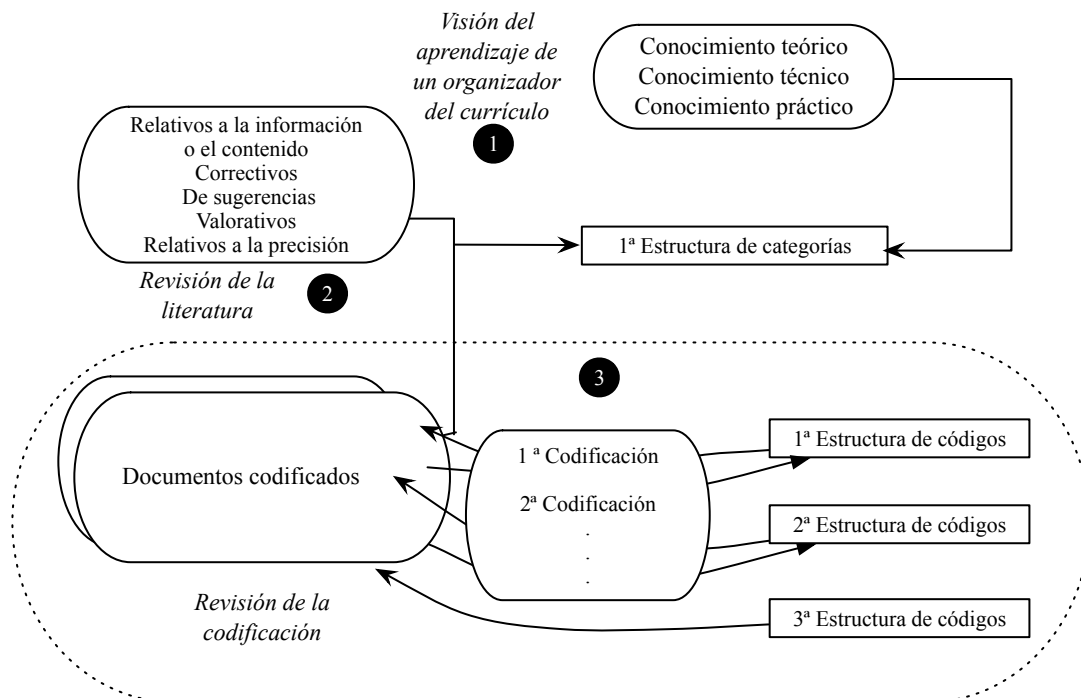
Visión del aprendizaje de un organizador del currículo

1

Conocimiento teórico
Conocimiento técnico
Conocimiento práctico

Relativos a la información o el contenido
Correctivos
De sugerencias
Valorativos
Relativos a la precisión

1ª Estructura de categorías

Revisión de la literatura

2

3

Documentos codificados

1 ª Codificación

2ª Codificación
.
.
.

1ª Estructura de códigos

2ª Estructura de códigos

3ª Estructura de códigos

Revisión de la codificación